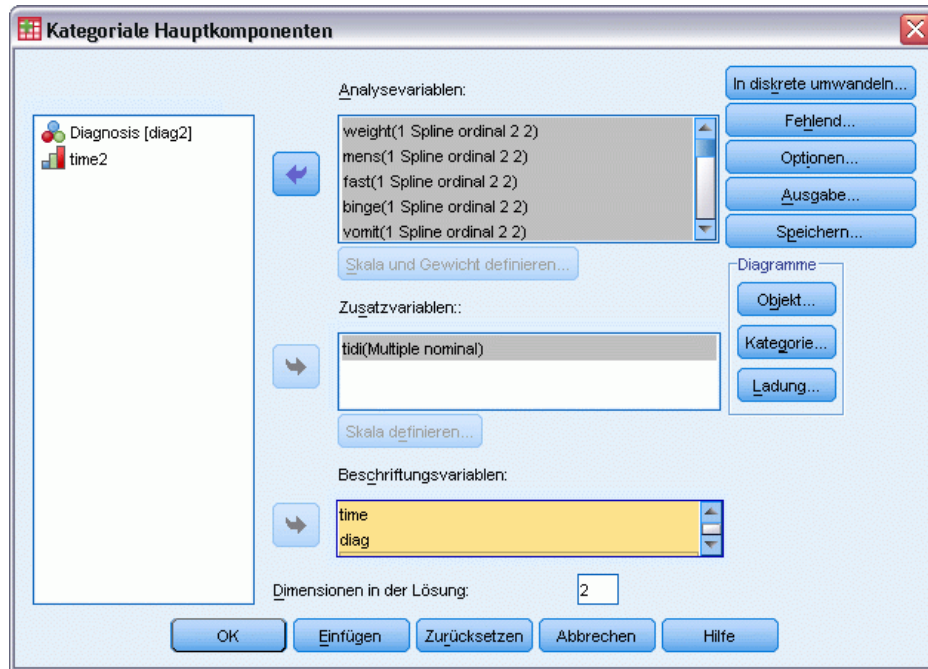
Kategoriale Hauptkomponenten

Diagnosis [diag2]
time2

Analysevariablen:
weight(1 Spline ordinal 2 2)
mens(1 Spline ordinal 2 2)
fast(1 Spline ordinal 2 2)
binge(1 Spline ordinal 2 2)
vomit(1 Spline ordinal 2 2)

Skala und Gewicht definieren...

Zusatzvariablen::
tidi(Multiple nominal)

Skala definieren...

Beschriftungsvariablen:
time
diag

Dimensionen in der Lösung: 2

In diskrete umwandeln...
Fehlend...
Optionen...
Ausgabe...
Speichern...

Diagramme
Objekt...
Kategorie...
Ladung...

OK
Einfügen
Zurücksetzen
Abbrechen
Hilfe